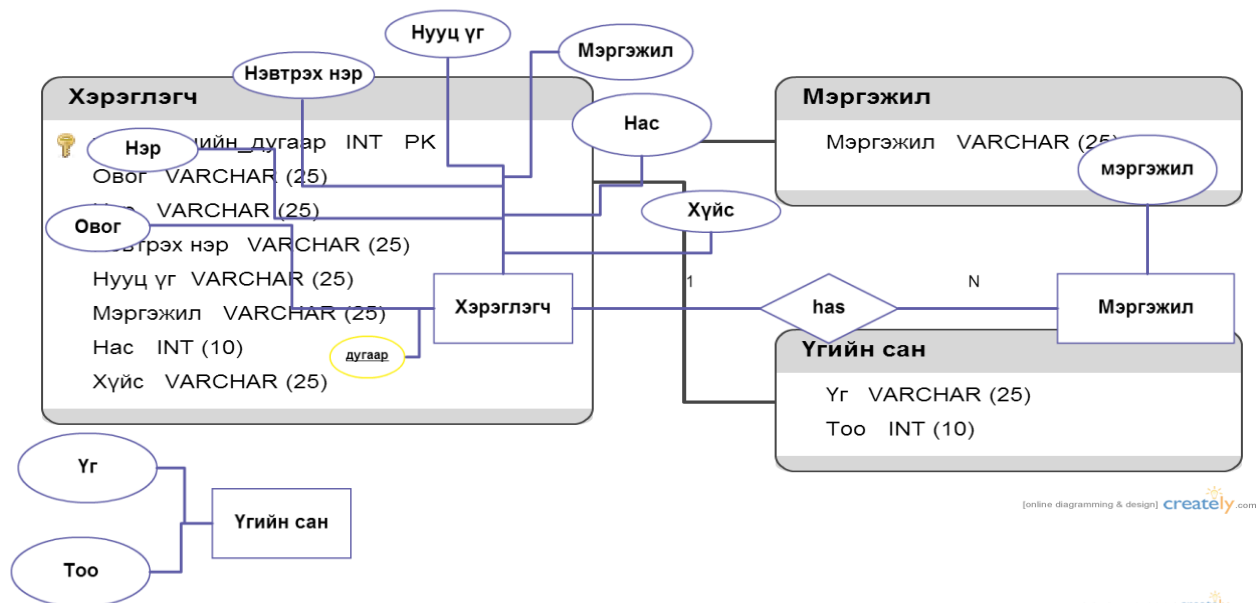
Нууц үг

Мэргэжил

Нэвтрэх нэр

Хэрэглэгч

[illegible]ийн_дугаар INT PK

Нэр

Овог VARCHAR (25)

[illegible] VARCHAR (25)

Овог

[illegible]втрэх нэр VARCHAR (25)

Нууц үг VARCHAR (25)

Мэргэжил VARCHAR (25)

Нас INT (10)

Хүйс VARCHAR (25)

дугаар

Хэрэглэгч

Нас

Хүйс

Мэргэжил

Мэргэжил VARCHAR (25)

мэргэжил

1

has

N

Мэргэжил

Үгийн сан

Үг VARCHAR (25)

Тоо INT (10)

Үг

Үгийн сан

Тоо

[online diagramming & design] creately.com